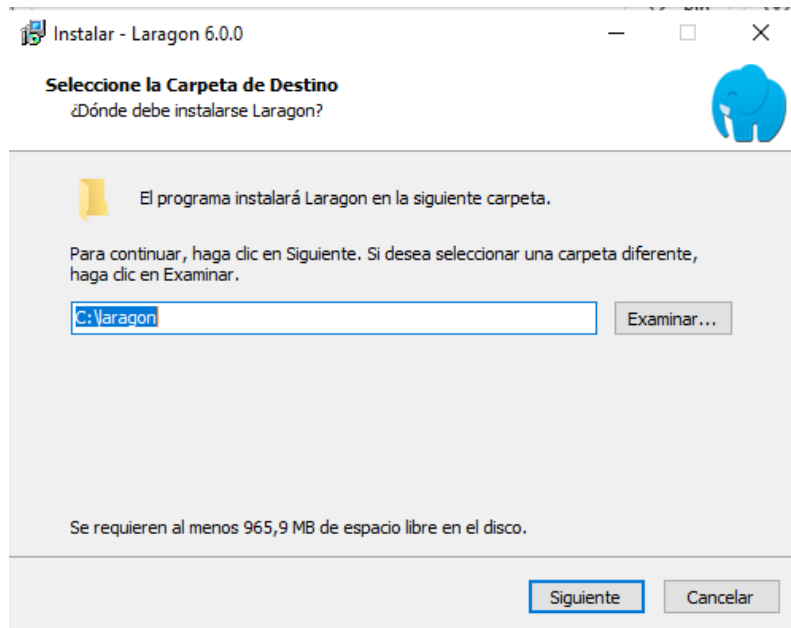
Instalar - Laragon 6.0.0

Seleccione la Carpeta de Destino
¿Dónde debe instalarse Laragon?

El programa instalará Laragon en la siguiente carpeta.

Para continuar, haga clic en Siguiente. Si desea seleccionar una carpeta diferente, haga clic en Examinar.

C:\laragon

Examinar...

Se requieren al menos 965,9 MB de espacio libre en el disco.

Siguiente

Cancelar